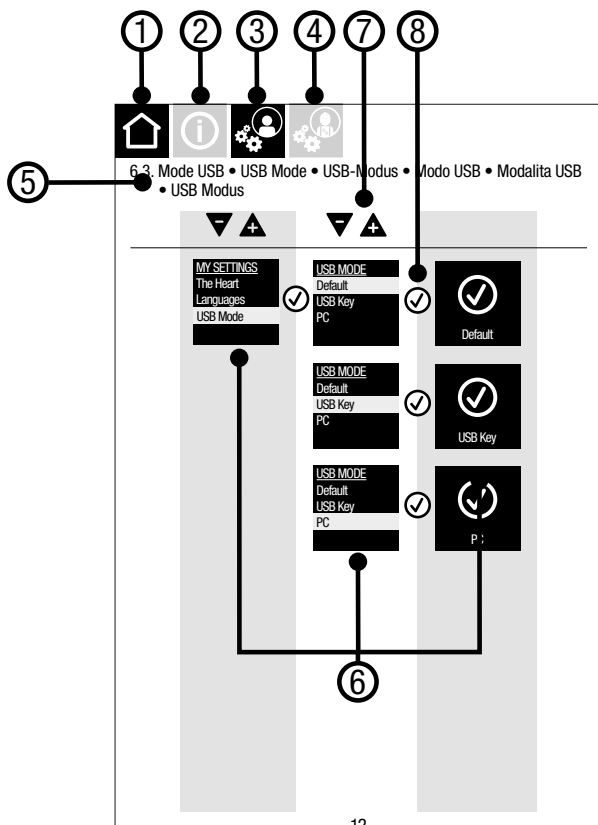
①②③④⑦⑧

⑤ 6.3. Mode USB • USB Mode • USB-Modus • Modo USB • Modalita USB • USB Modus

MY SETTINGS
The Heart
Languages
USB Mode

USB MODE
Default
USB Key
PC

Default

USB MODE
Default
USB Key
PC

USB Key

USB MODE
Default
USB Key
PC

PC

⑥

12